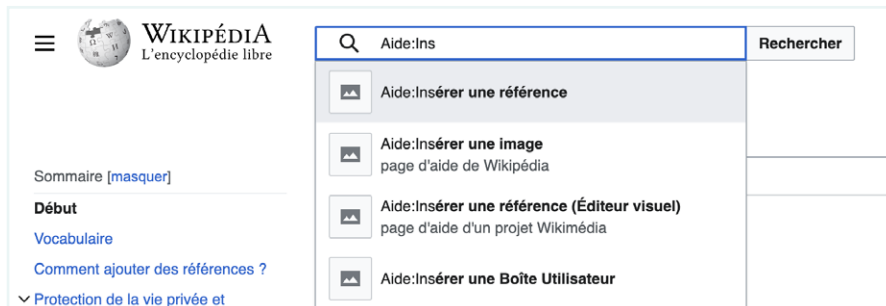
WIKIPÉDIA
L'encyclopédie libre

Aide:Ins

Rechercher

Aide:Insérer une référence

Aide:Insérer une image
page d'aide de Wikipédia

Aide:Insérer une référence (Éditeur visuel)
page d'aide d'un projet Wikimédia

Aide:Insérer une Boîte Utilisateur

Sommaire [masquer]

Début

Vocabulaire

Comment ajouter des références ?

Protection de la vie privée et